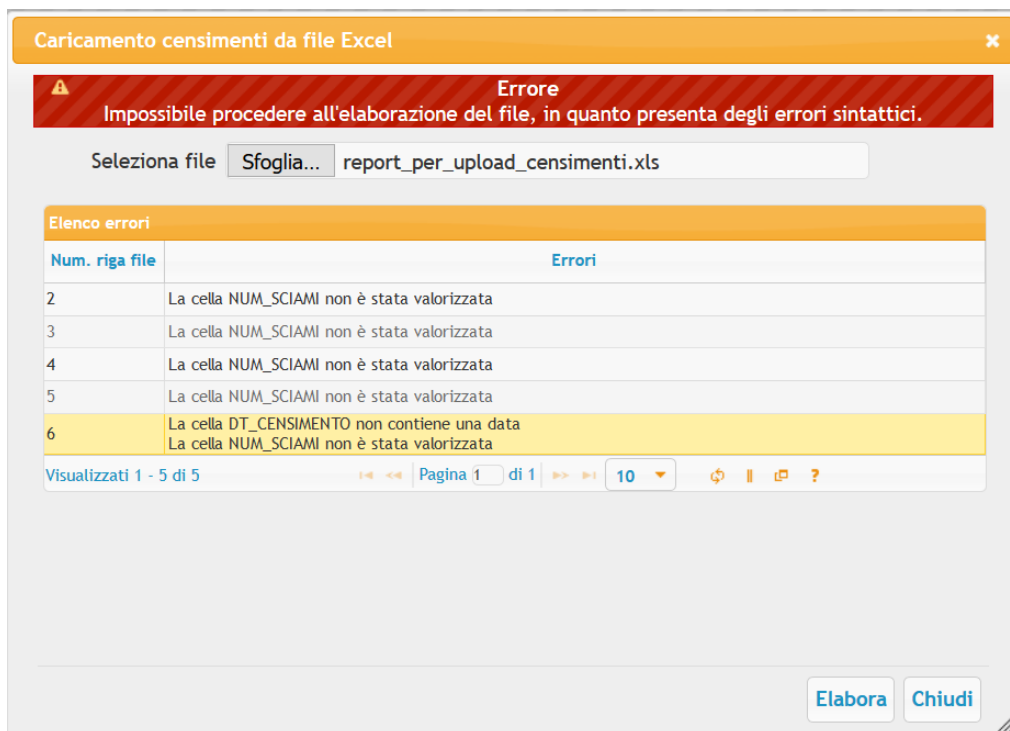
Caricamento censimenti da file Excel

Errore
Impossibile procedere all'elaborazione del file, in quanto presenta degli errori sintattici.

Seleziona file Sfoglia... report_per_upload_censimenti.xls

Elenco errori

| Num. riga file | Errori |
|---|---|
| 2 | La cella NUM_SCIAMI non è stata valorizzata |
| 3 | La cella NUM_SCIAMI non è stata valorizzata |
| 4 | La cella NUM_SCIAMI non è stata valorizzata |
| 5 | La cella NUM_SCIAMI non è stata valorizzata |
| 6 | La cella DT_CENSIMENTO non contiene una data<br>La cella NUM_SCIAMI non è stata valorizzata |

Visualizzati 1 - 5 di 5 Pagina 1 di 1 10 ?

Elabora Chiudi